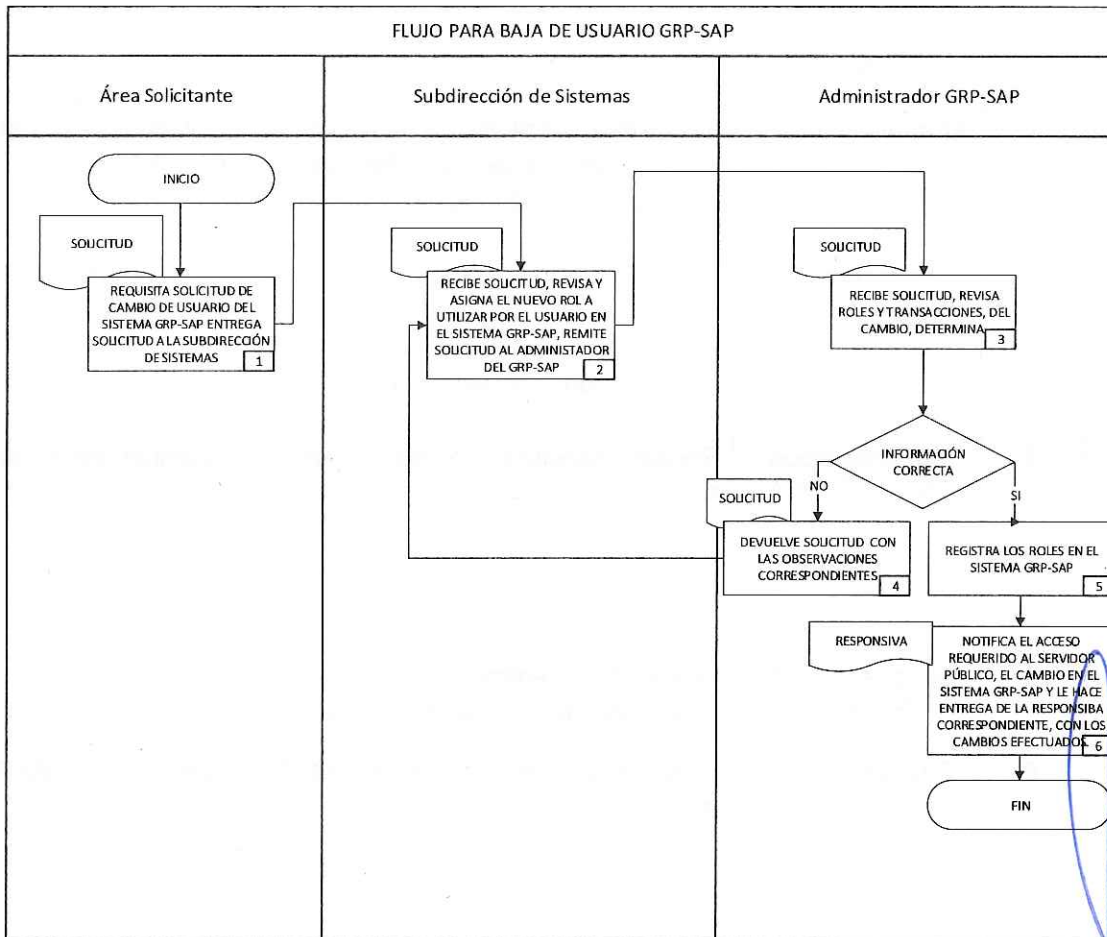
FLUJO PARA BAJA DE USUARIO GRP-SAP

| Área Solicitante | Subdirección de Sistemas | Administrador GRP-SAP |
|---|---|---|

INICIO

SOLICITUD

REQUISITA SOLICITUD DE CAMBIO DE USUARIO DEL SISTEMA GRP-SAP ENTREGA SOLICITUD A LA SUBDIRECCIÓN DE SISTEMAS 1

SOLICITUD

RECIBE SOLICITUD, REVISA Y ASIGNA EL NUEVO ROL A UTILIZAR POR EL USUARIO EN EL SISTEMA GRP-SAP, REMITE SOLICITUD AL ADMINISTADOR DEL GRP-SAP 2

SOLICITUD

RECIBE SOLICITUD, REVISA ROLES Y TRANSACCIONES, DEL CAMBIO, DETERMINA 3

INFORMACIÓN CORRECTA

NO

SI

SOLICITUD

DEVUELVE SOLICITUD CON LAS OBSERVACIONES CORRESPONDIENTES 4

REGISTRA LOS ROLES EN EL SISTEMA GRP-SAP 5

RESPONSIVA

NOTIFICA EL ACCESO REQUERIDO AL SERVIDOR PÚBLICO, EL CAMBIO EN EL SISTEMA GRP-SAP Y LE HACE ENTREGA DE LA RESPONSIBA CORRESPONDIENTE, CON LOS CAMBIOS EFECTUADOS 6

FIN